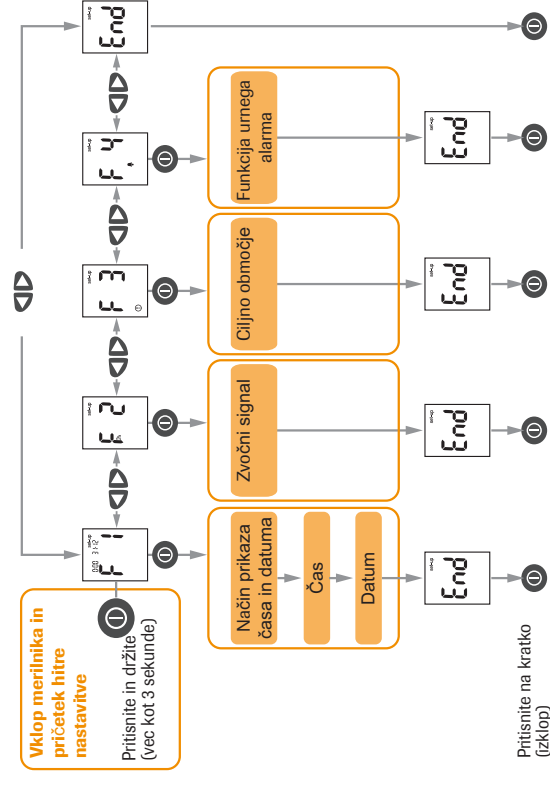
Vklop merilnika in priček hitre nastavitve

Pritisnite in držite (vec kot 3 sekunde)

F 1

F 2

F 3

F 4

End

Način prikaza časa in datuma

Čas

Datum

Zvočni signal

Ciljno območje

Funkcija urnega alarma

End

End

End

End

Pritisnite na kratko (izklop)